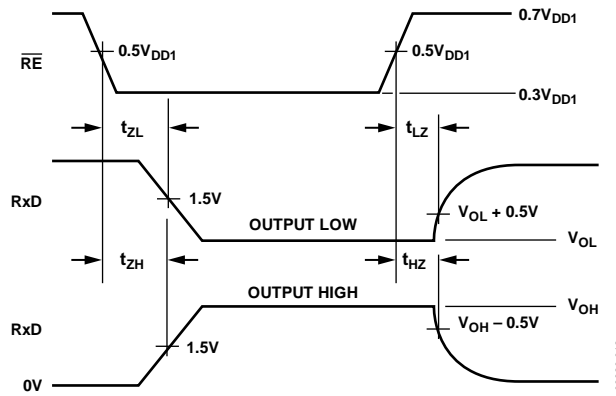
$\overline{RE}$

$0.5V_{DD1}$

$0.5V_{DD1}$

$0.7V_{DD1}$

$0.3V_{DD1}$

$t_{ZL}$

$t_{LZ}$

RxD

1.5V

$V_{OL} + 0.5V$

OUTPUT LOW

$V_{OL}$

$t_{ZH}$

$t_{HZ}$

OUTPUT HIGH

$V_{OH}$

RxD

$V_{OH} - 0.5V$

1.5V

0V